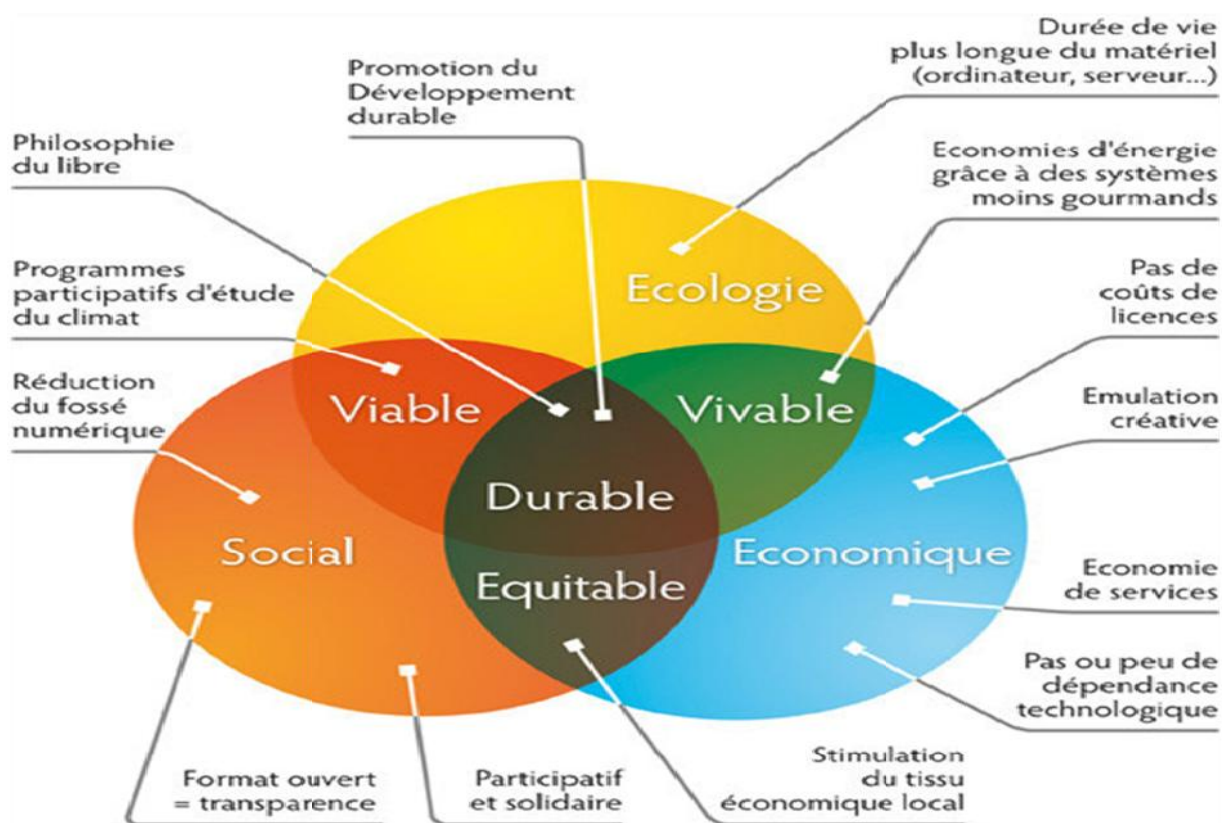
Promotion du Développement durable

Durée de vie plus longue du matériel (ordinateur, serveur...)

Philosophie du libre

Economies d'énergie grâce à des systèmes moins gourmands

Programmes participatifs d'étude du climat

Ecologie

Pas de coûts de licences

Réduction du fossé numérique

Viable

Vivable

Emulation créative

Durable

Social

Economique

Equitable

Economie de services

Pas ou peu de dépendance technologique

Stimulation du tissu économique local

Format ouvert = transparence

Participatif et solidaire